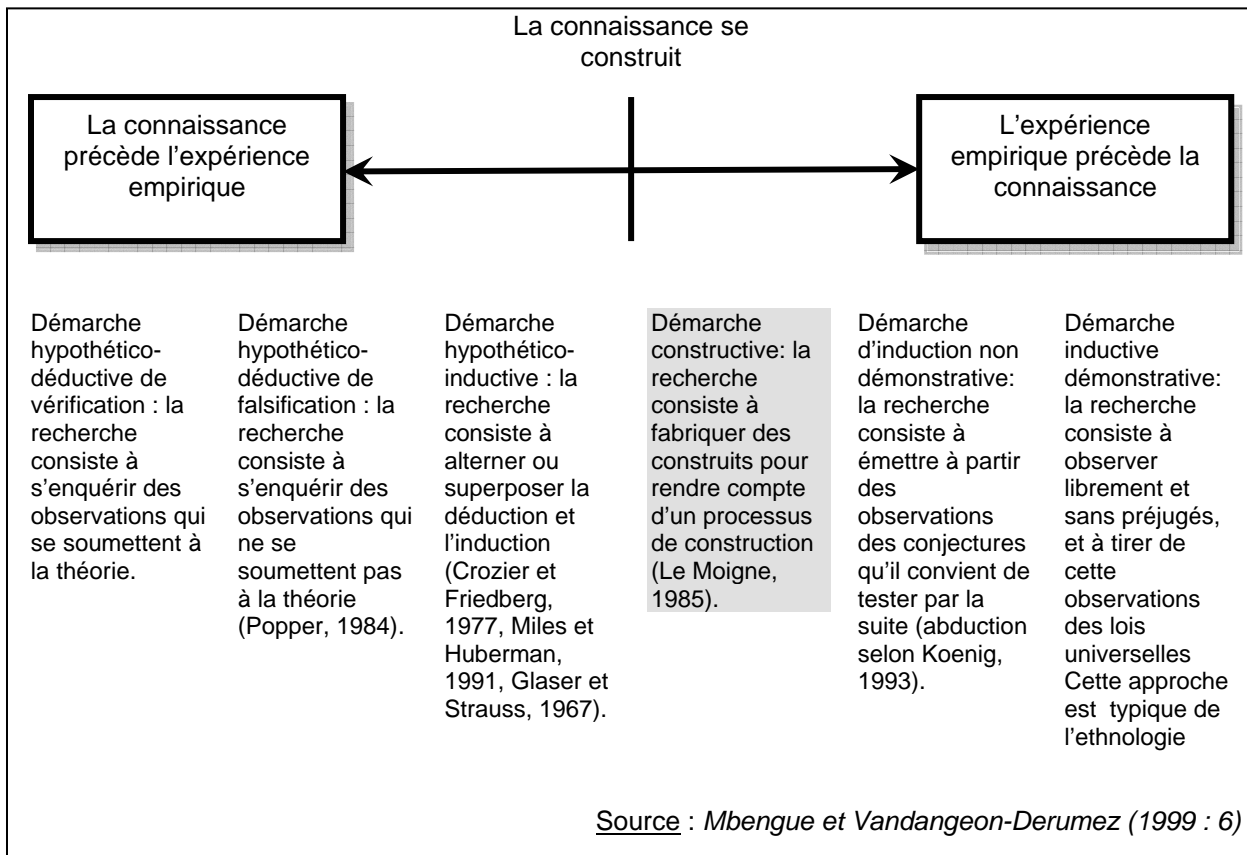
La connaissance se construit

La connaissance précède l'expérience empirique

L'expérience empirique précède la connaissance

Démarche hypothético-déductive de vérification : la recherche consiste à s'enquérir des observations qui se soumettent à la théorie.

Démarche hypothético-déductive de falsification : la recherche consiste à s'enquérir des observations qui ne se soumettent pas à la théorie (Popper, 1984).

Démarche hypothético-inductive : la recherche consiste à alterner ou superposer la déduction et l'induction (Crozier et Friedberg, 1977, Miles et Huberman, 1991, Glaser et Strauss, 1967).

Démarche constructive: la recherche consiste à fabriquer des construits pour rendre compte d'un processus de construction (Le Moigne, 1985).

Démarche d'induction non démonstrative: la recherche consiste à émettre à partir des observations des conjectures qu'il convient de tester par la suite (abduction selon Koenig, 1993).

Démarche inductive démonstrative: la recherche consiste à observer librement et sans préjugés, et à tirer de cette observations des lois universelles Cette approche est typique de l'ethnologie

Source : Mbengue et Vandangeon-Derumez (1999 : 6)